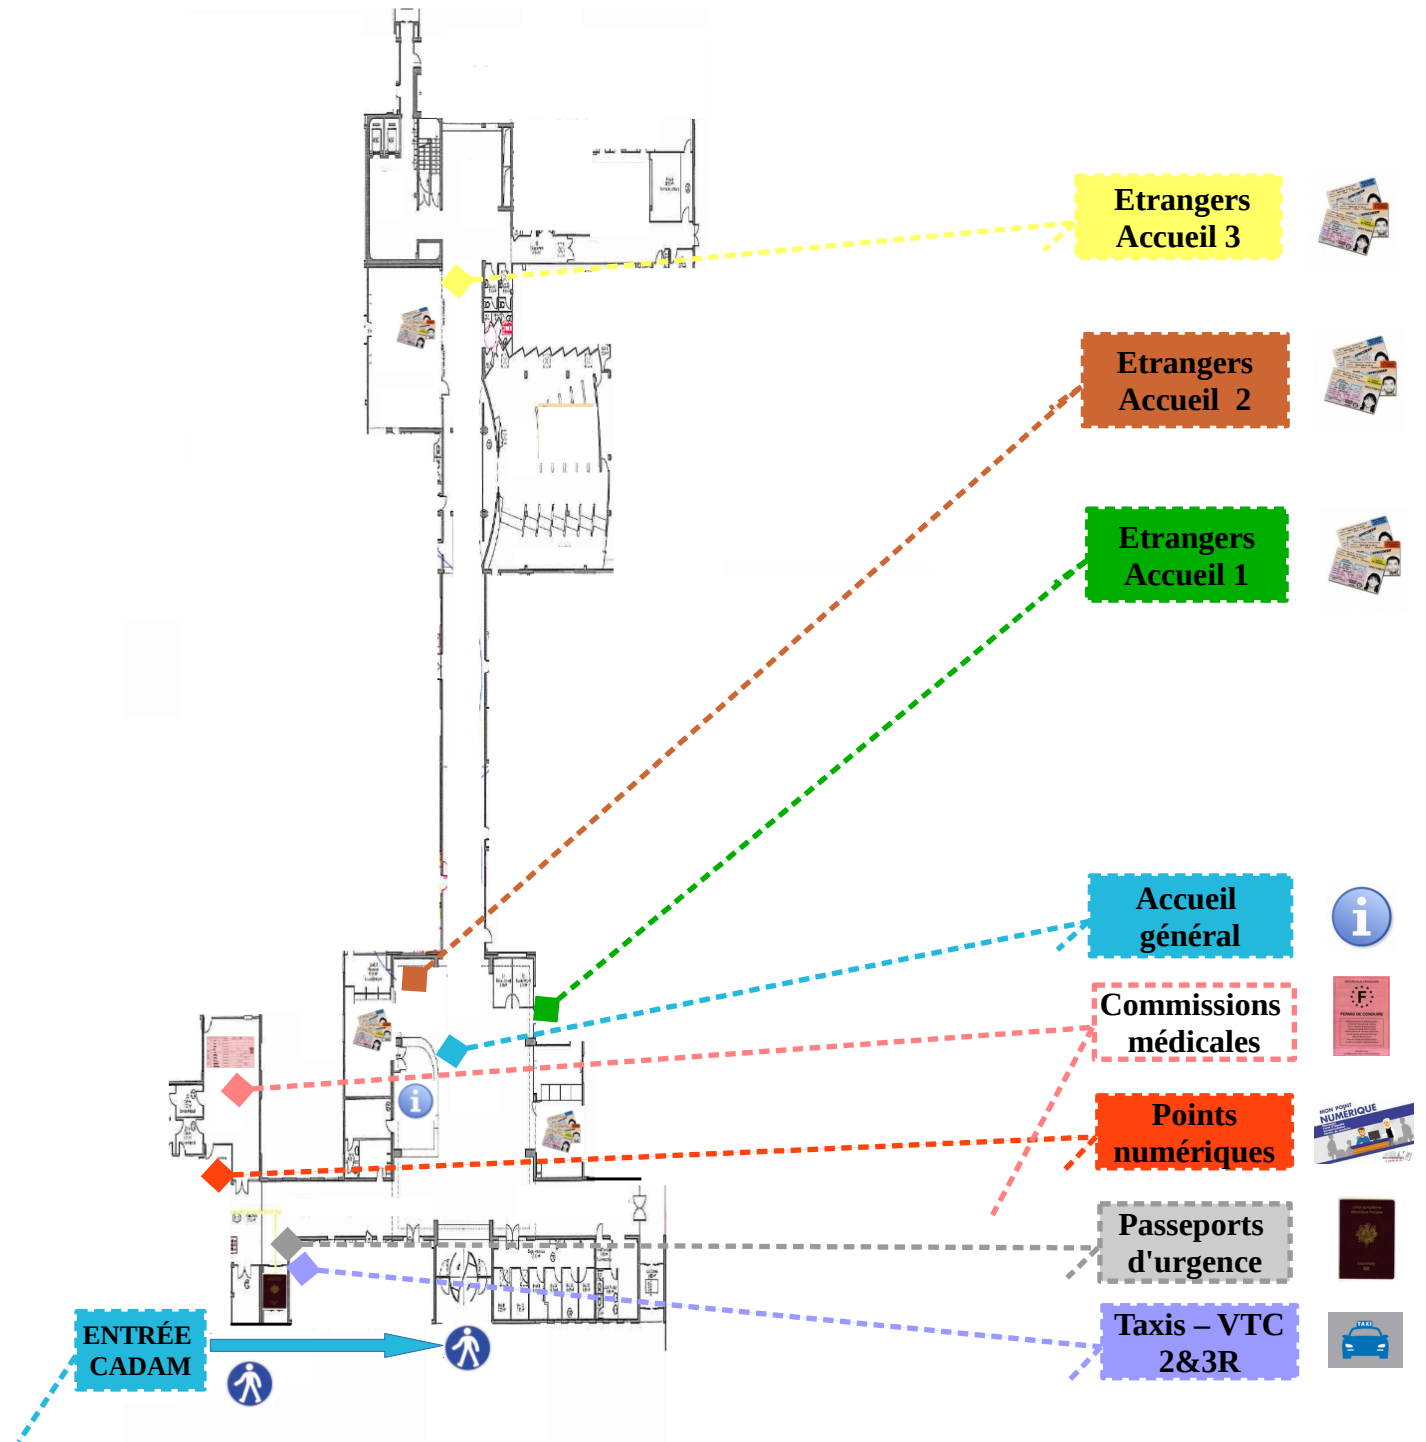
Etrangers
Accueil 3

Etrangers
Accueil 2

Etrangers
Accueil 1

Accueil
général

Commissions
médicales

Points
numériques

MON POINT
NUMÉRIQUE

Passeports
d'urgence

Taxis – VTC
2&3R

TAXI

ENTRÉE
CADAM